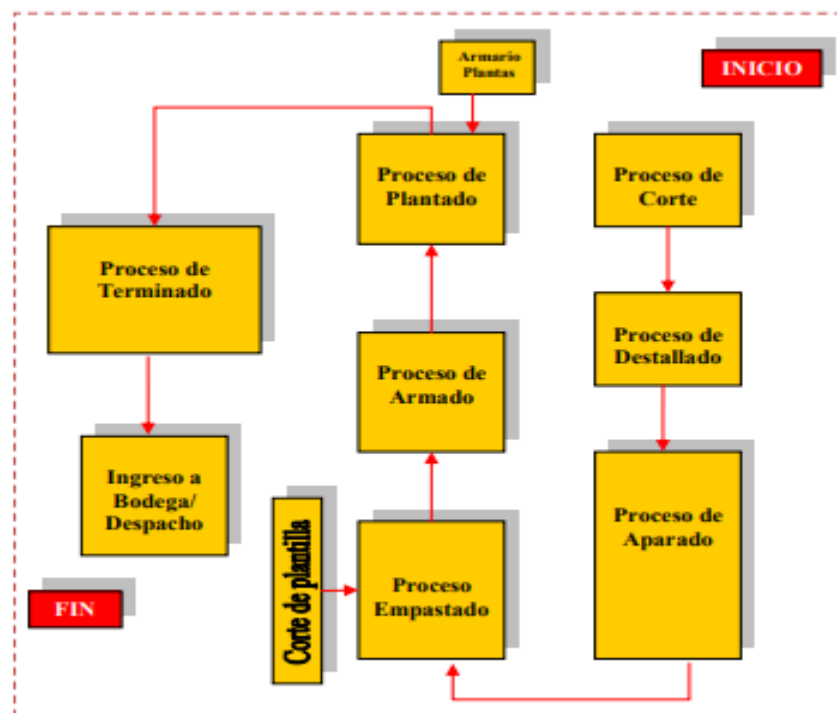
INICIO

Proceso de Corte

Proceso de Destallado

Proceso de Aparado

Corte de plantilla

Proceso Empastado

Proceso de Armado

Armario Plantas

Proceso de Plantado

Proceso de Terminado

Ingreso a Bodega/ Despacho

FIN